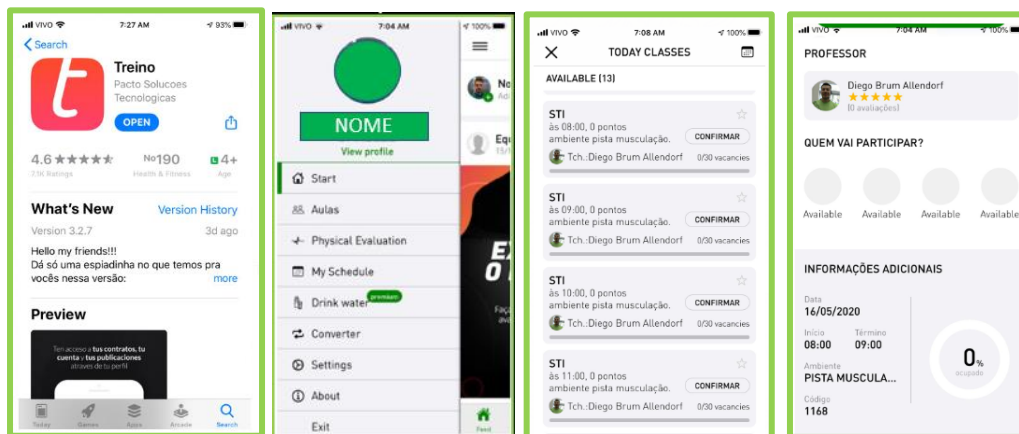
VIVO 7:27 AM 93%

Search

Treino
Pacto Solucoes Tecnologicas

OPEN

4.6 ★★★★★ 7.1K Ratings | No190 Health & Fitness | 4+ Age

What's New
Version History
Version 3.2.7
3d ago
Hello my friends!!!
Dá só uma espiadinha no que temos pra vocês nessa versão:
more

Preview

Ten acesso a tus contratos, tu cuenta y tus publicaciones atraves de tu perfil

Today Games Apps Arcade Search

VIVO 7:04 AM 100%

NOME
View profile

Start
Aulas
Physical Evaluation
My Schedule
Drink water premium
Converter
Settings
About
Exit

No
Eq
Feed

VIVO 7:08 AM 100%

TODAY CLASSES

AVAILABLE (13)

STI
às 08:00, 0 pontos
ambiente pista musculação.
CONFIRMAR
Tch.:Diego Brum Allendorf
0/30 vacancies

STI
às 09:00, 0 pontos
ambiente pista musculação.
CONFIRMAR
Tch.:Diego Brum Allendorf
0/30 vacancies

STI
às 10:00, 0 pontos
ambiente pista musculação.
CONFIRMAR
Tch.:Diego Brum Allendorf
0/30 vacancies

STI
às 11:00, 0 pontos
ambiente pista musculação.
CONFIRMAR
Tch.:Diego Brum Allendorf
0/30 vacancies

VIVO 7:04 AM 100%

PROFESSOR
Diego Brum Allendorf
★★★★★
(0 avaliações)

QUEM VAI PARTICIPAR?
Available Available Available Available

INFORMAÇÕES ADICIONAIS
Data
16/05/2020
Início
08:00
Término
09:00
Ambiente
PISTA MUSCULA...
Código
1168
0%
ocupado